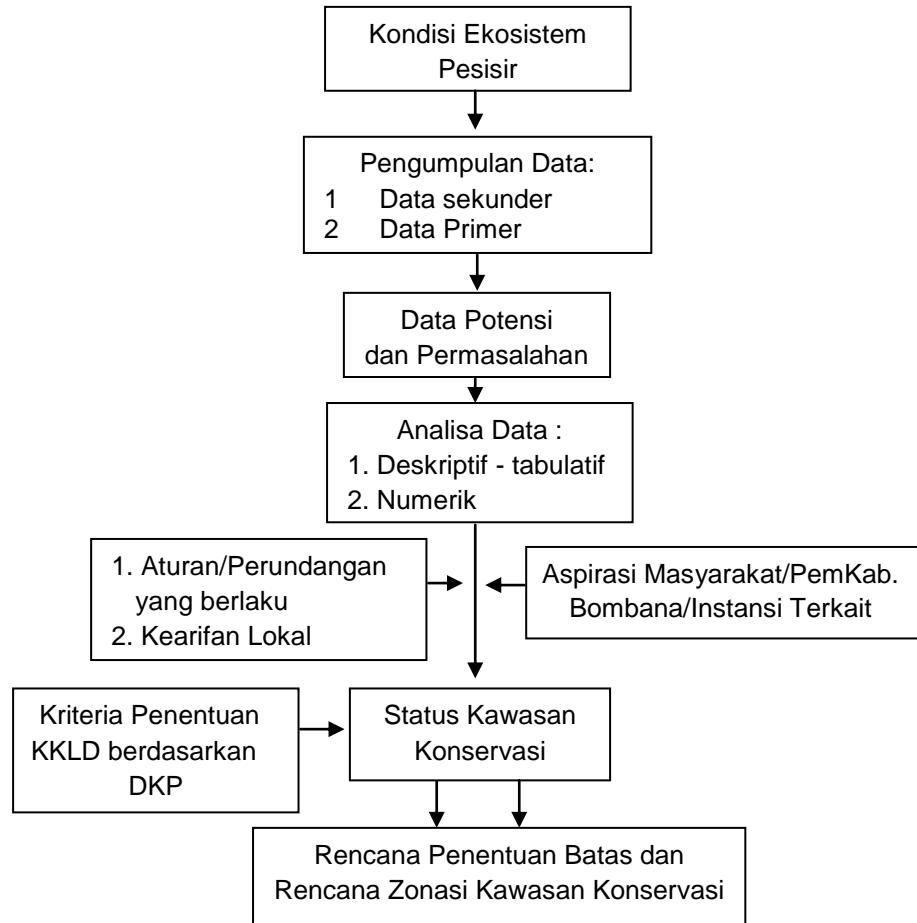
Kondisi Ekosistem Pesisir

Pengumpulan Data:
1 Data sekunder
2 Data Primer

Data Potensi dan Permasalahan

Analisa Data :
1. Deskriptif - tabulatif
2. Numerik

1. Aturan/Perundangan yang berlaku
2. Kearifan Lokal

Aspirasi Masyarakat/PemKab. Bombana/Instansi Terkait

Kriteria Penentuan KKLD berdasarkan DKP

Status Kawasan Konservasi

Rencana Penentuan Batas dan Rencana Zonasi Kawasan Konservasi